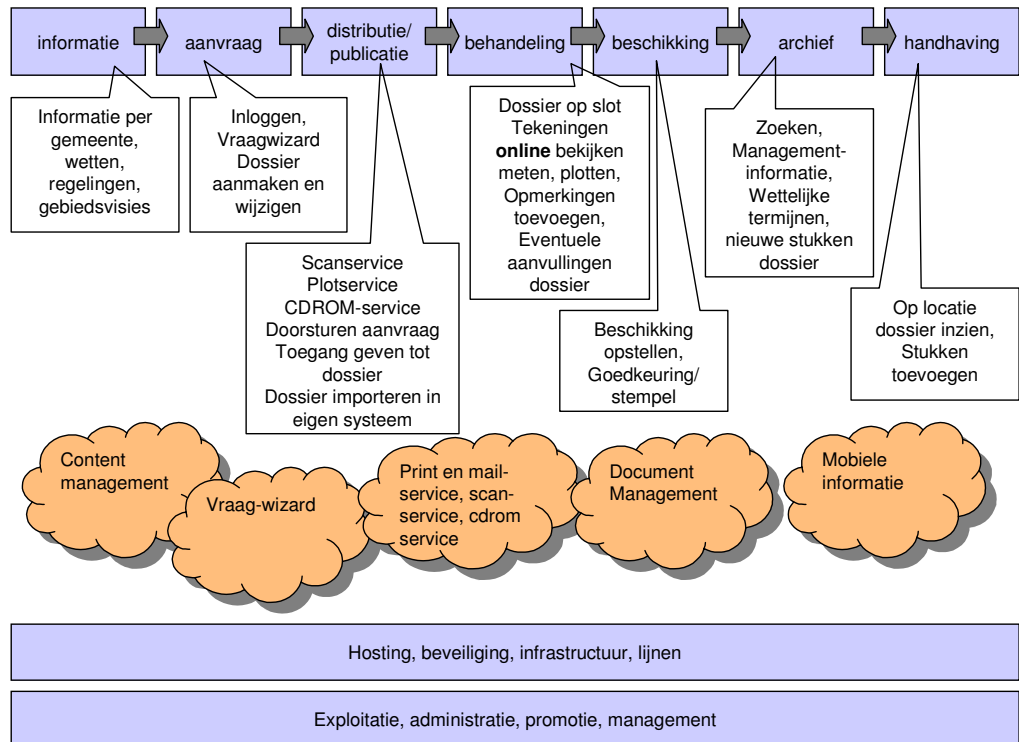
informatie

aanvraag

distributie/ publicatie

behandeling

beschikking

archief

handhaving

Informatie per gemeente, wetten, regelingen, gebiedsvisies

Inloggen, Vraagwizard Dossier aanmaken en wijzigen

Scanservice
Plotservice
CDROM-service
Doorsturen aanvraag
Toegang geven tot dossier
Dossier importeren in eigen systeem

Dossier op slot
Tekeningen **online** bekijken meten, plotten, Opmerkingen toevoegen, Eventuele aanvullingen dossier

Beschikking opstellen, Goedkeuring/ stempel

Zoeken, Management-informatie, Wettelijke termijnen, nieuwe stukken dossier

Op locatie dossier inzien, Stukken toevoegen

Content management

Vraag-wizard

Print en mail-service, scan-service, cdrom service

Document Management

Mobiele informatie

Hosting, beveiliging, infrastructuur, lijnen

Exploitatie, administratie, promotie, management